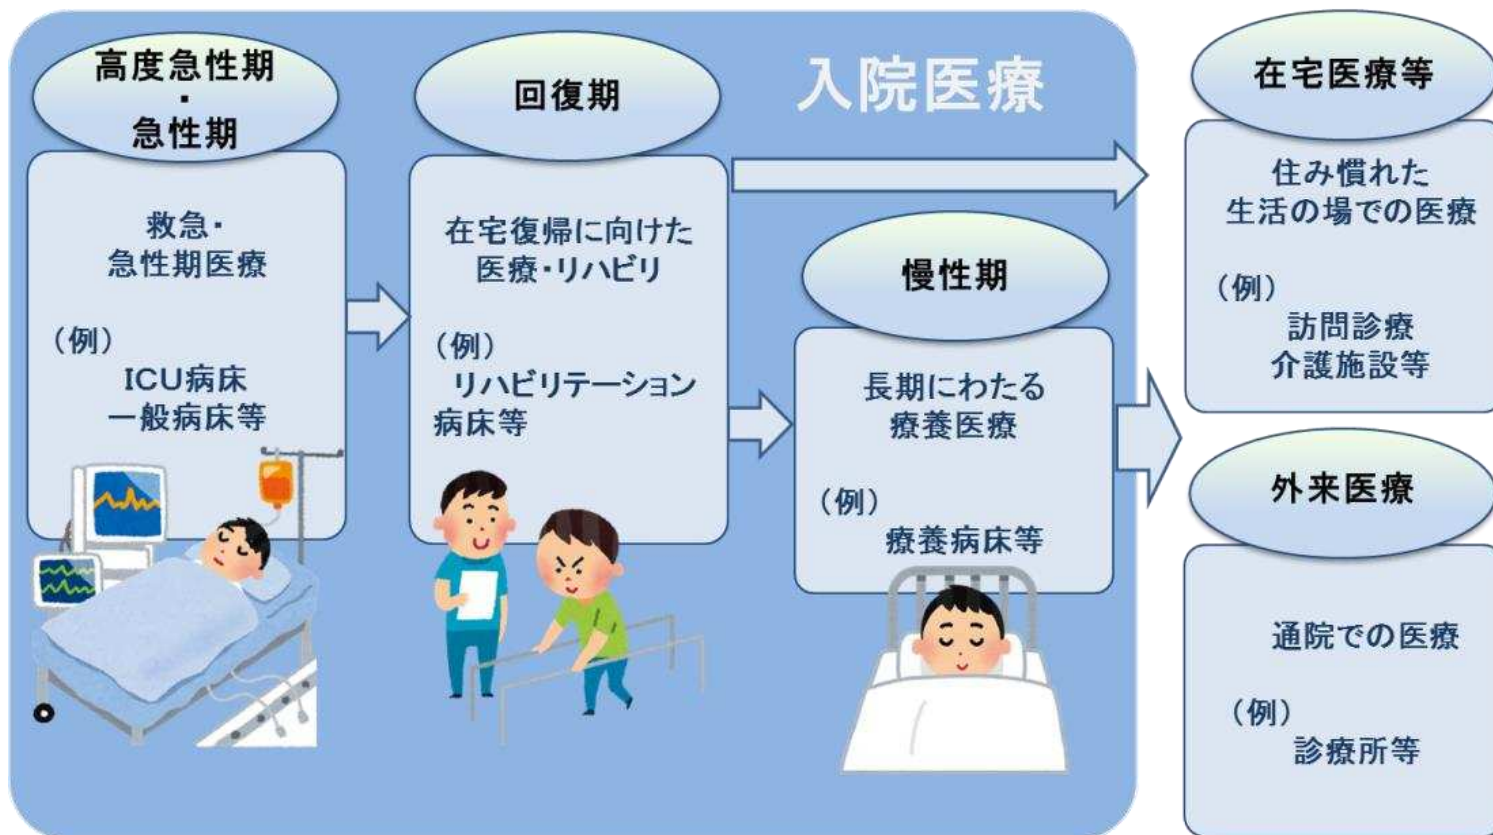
高度急性期
・
急性期

救急・
急性期医療

（例）
ICU病床
一般病床等

回復期

在宅復帰に向けた
医療・リハビリ

（例）
リハビリテーション
病床等

入院医療

慢性期

長期にわたる
療養医療

（例）
療養病床等

在宅医療等

住み慣れた
生活の場での医療

（例）
訪問診療
介護施設等

外来医療

通院での医療

（例）
診療所等